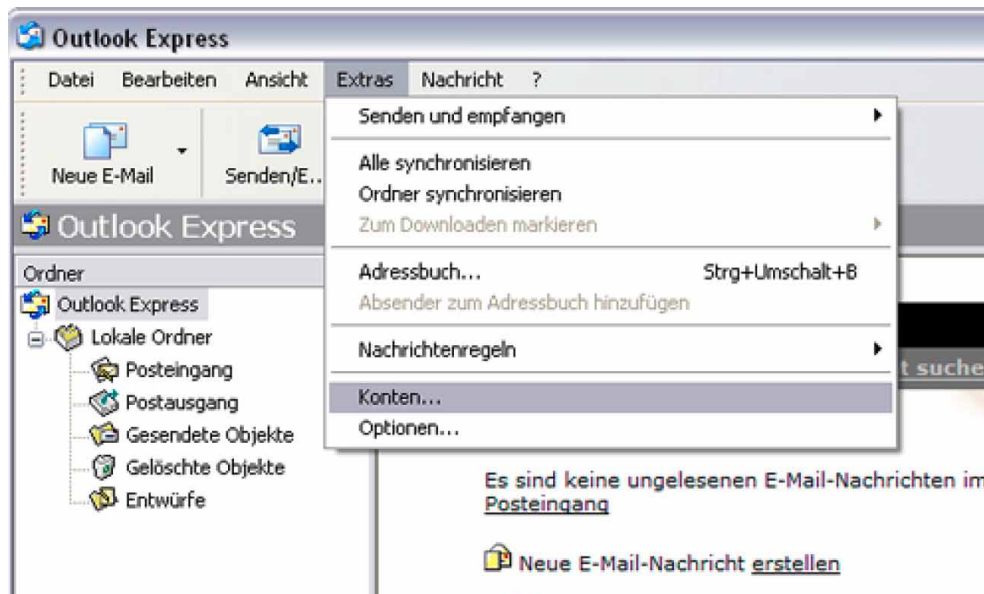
Outlook Express

Datei Bearbeiten Ansicht Extras Nachricht ?

Neue E-Mail Senden/E...

Outlook Express

Ordner

Outlook Express
Lokale Ordner
Posteingang
Postausgang
Gesendete Objekte
Gelöschte Objekte
Entwürfe

Senden und empfangen

Alle synchronisieren
Ordner synchronisieren
Zum Downloaden markieren

Adressbuch... Strg+Umschalt+B
Absender zum Adressbuch hinzufügen

Nachrichtenregeln

Konten...
Optionen...

t suche

Es sind keine ungelesenen E-Mail-Nachrichten im Posteingang

Neue E-Mail-Nachricht erstellen